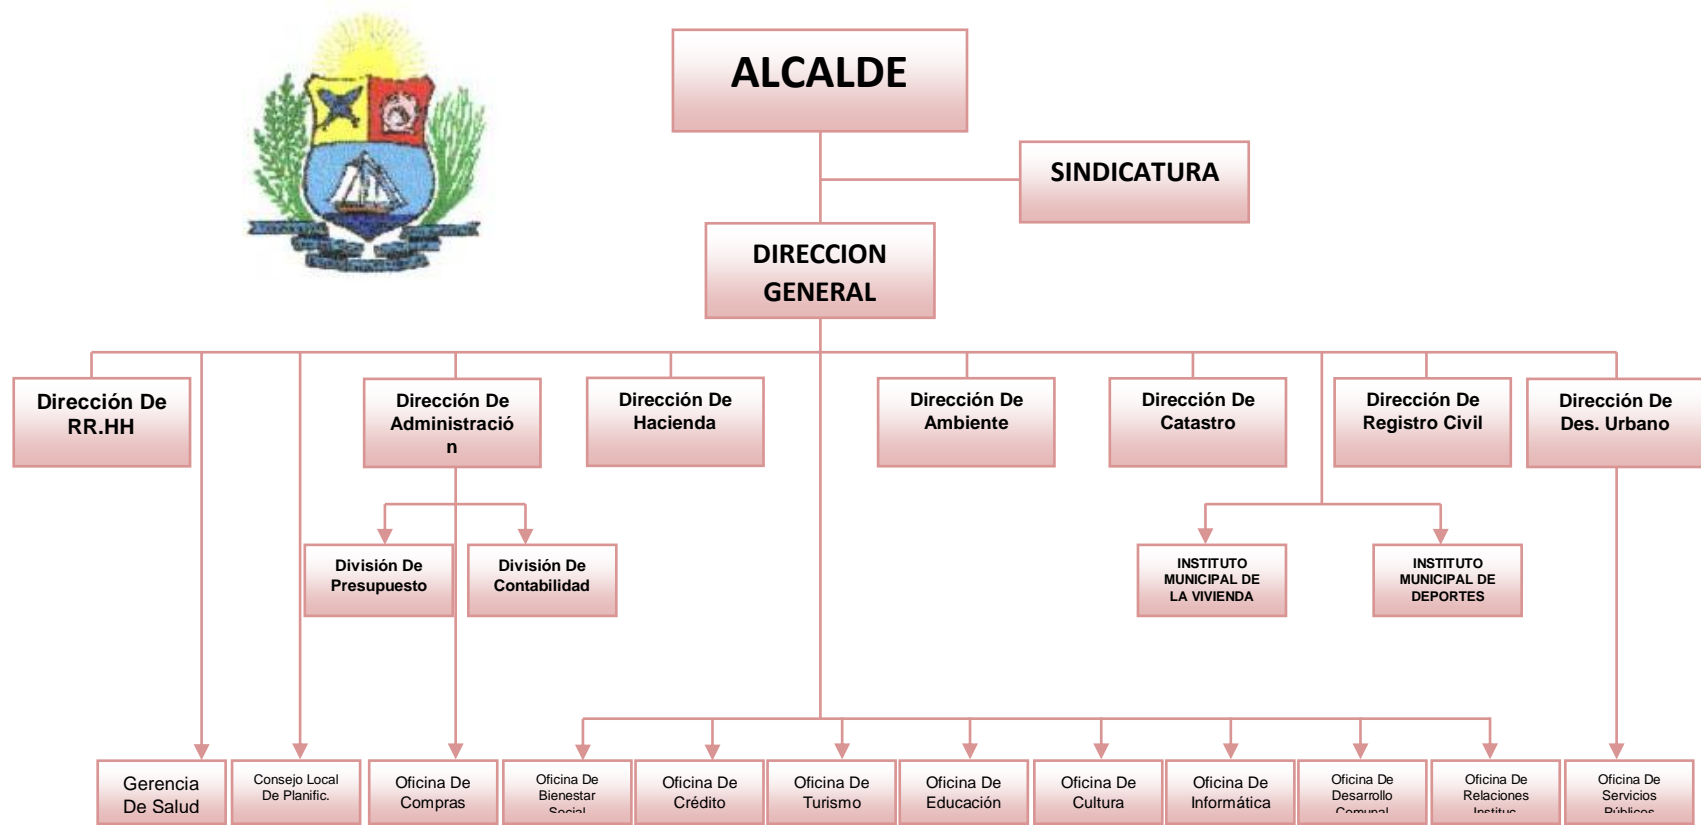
ALCALDE

SINDICATURA

DIRECCION GENERAL

Dirección De RR.HH

Dirección De Administració n

Dirección De Hacienda

Dirección De Ambiente

Dirección De Catastro

Dirección De Registro Civil

Dirección De Des. Urbano

División De Presupuesto

División De Contabilidad

INSTITUTO MUNICIPAL DE LA VIVIENDA

INSTITUTO MUNICIPAL DE DEPORTES

Gerencia De Salud

Consejo Local De Planific.

Oficina De Compras

Oficina De Bienestar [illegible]

Oficina De Crédito

Oficina De Turismo

Oficina De Educación

Oficina De Cultura

Oficina De Informática

Oficina De Desarrollo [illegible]

Oficina De Relaciones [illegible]

Oficina De Servicios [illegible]